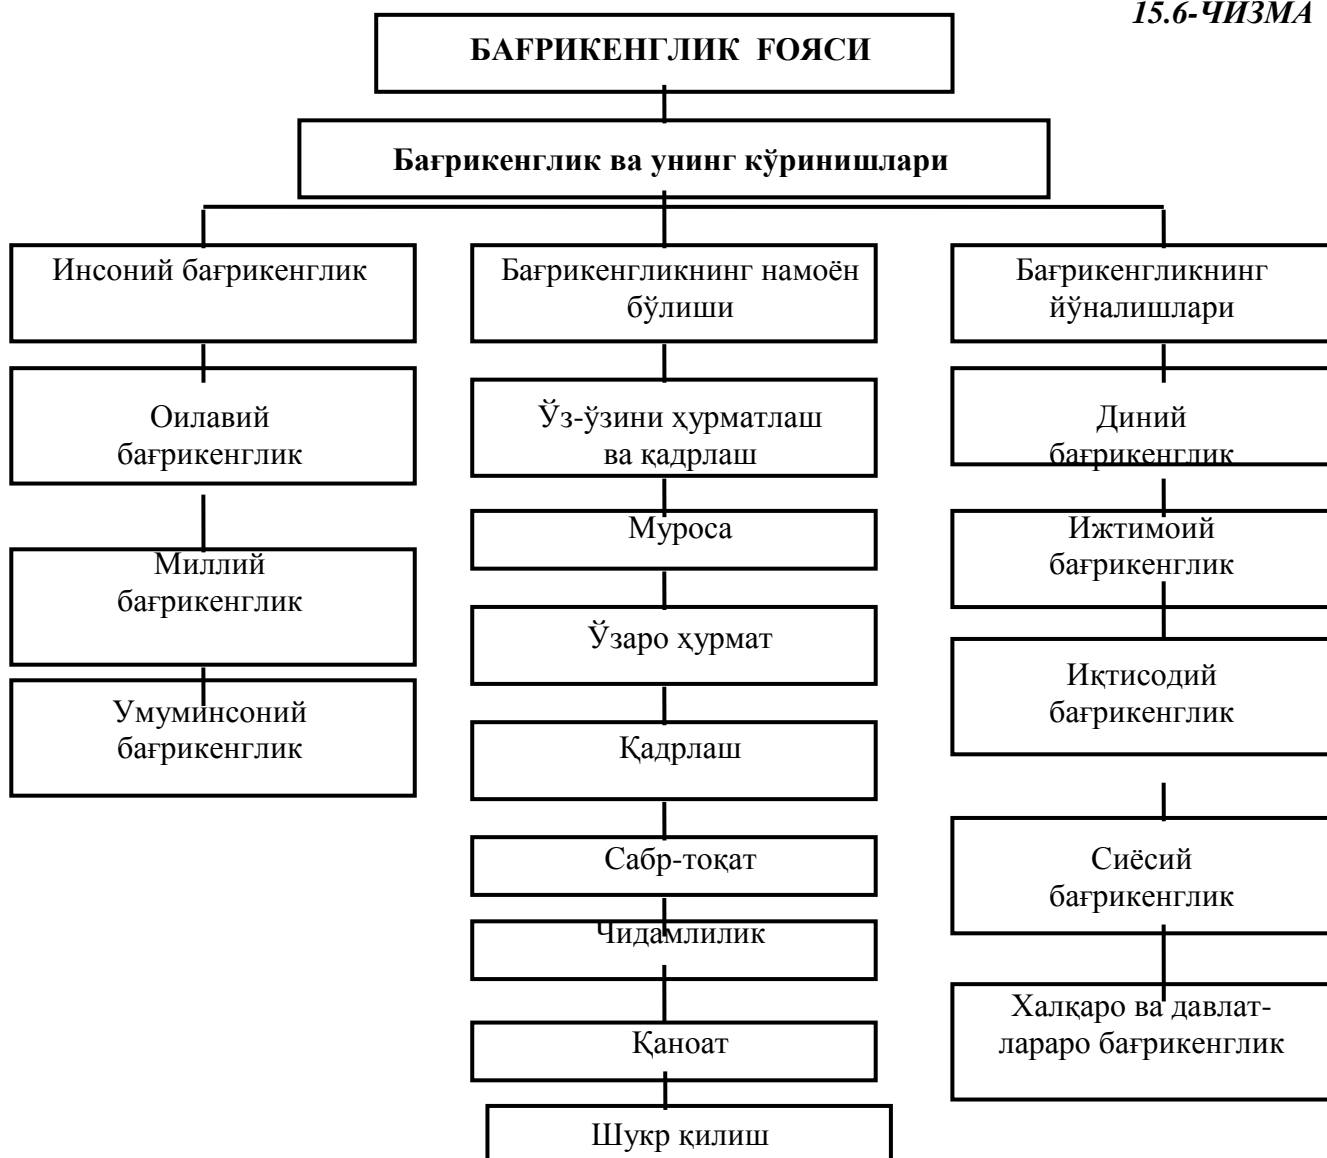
15.6-ЧИЗМА

БАҒРИКЕНГЛИК ҒОЯСИ

Бағрикенглик ва унинг кўринишлари

Инсоний бағрикенглик

Оилавий бағрикенглик

Миллий бағрикенглик

Умуминсоний бағрикенглик

Бағрикенгликнинг намоён бўлиши

Ўз-ўзини ҳурматлаш ва қадрлаш

Муроса

Ўзаро ҳурмат

Қадрлаш

Сабр-тоқат

Чидамлилик

Қаноат

Шукр қилиш

Бағрикенгликнинг йўналишлари

Диний бағрикенглик

Ижтимоий бағрикенглик

Иқтисодий бағрикенглик

Сиёсий бағрикенглик

Халқаро ва давлатлараро бағрикенглик